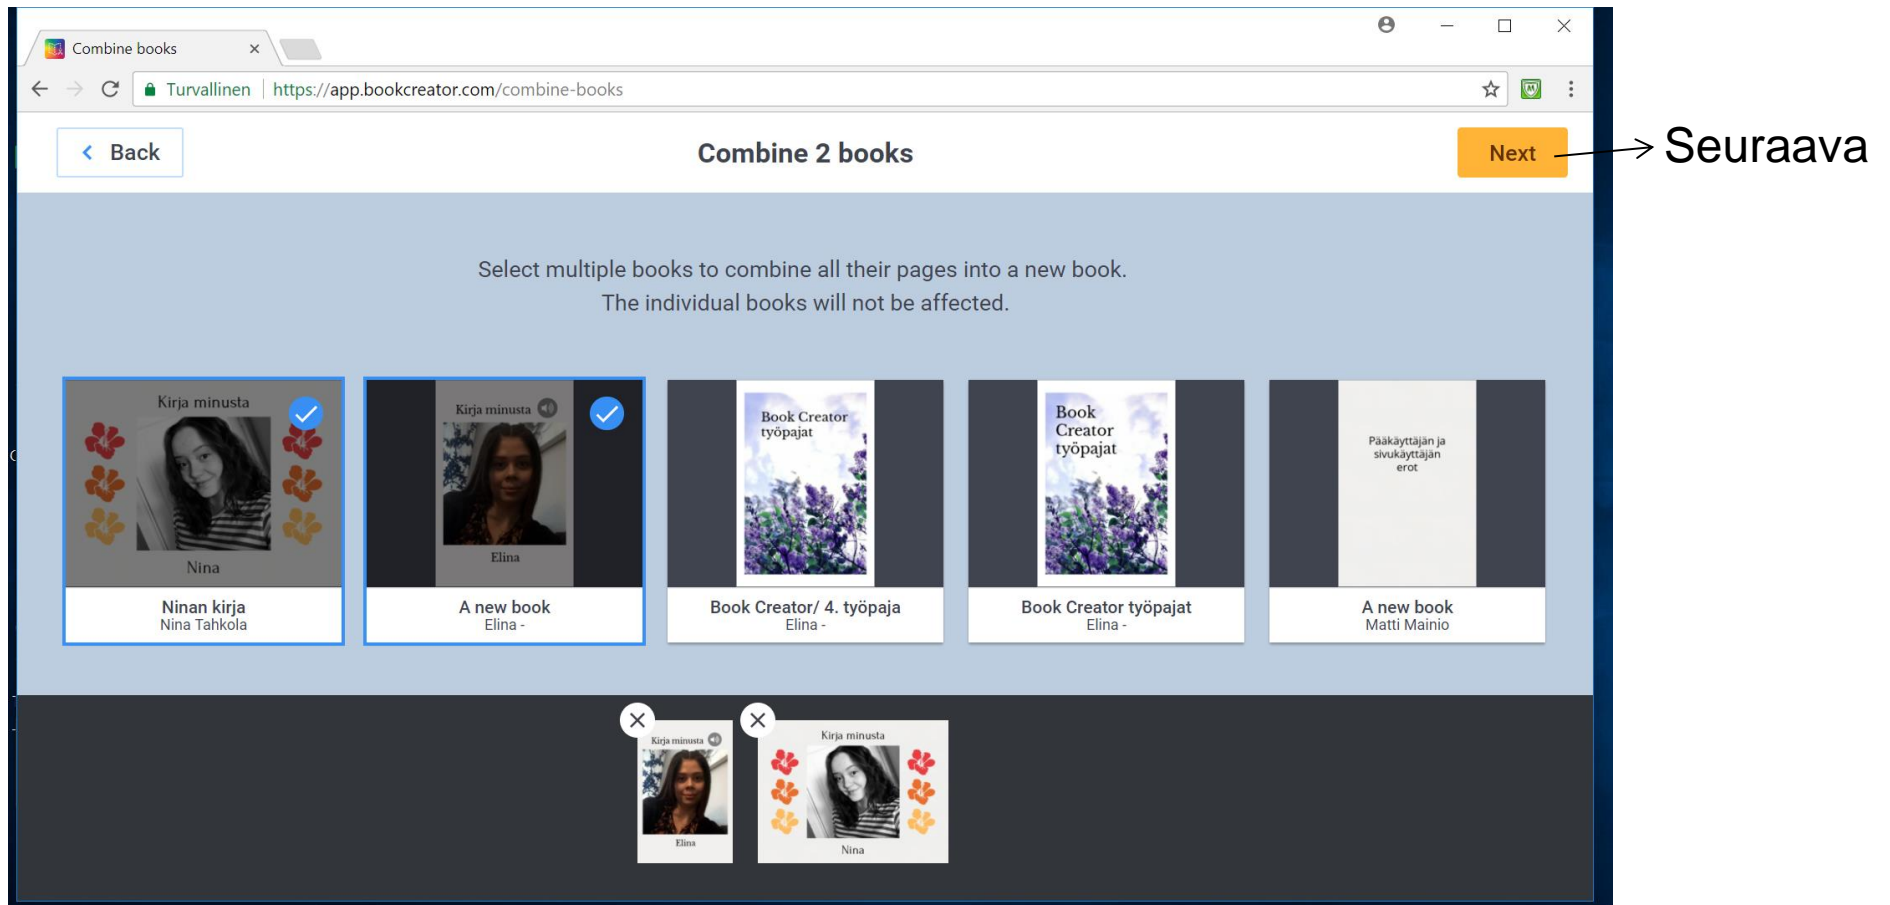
Combine books ×

Turvallinen | https://app.bookcreator.com/combine-books

< Back

Combine 2 books

Next

Seuraava

Select multiple books to combine all their pages into a new book.
The individual books will not be affected.

Kirja minusta
Nina

Ninan kirja
Nina Tahkola

Kirja minusta
Elina

A new book
Elina -

Book Creator työpajat

Book Creator/ 4. työpaja
Elina -

Book Creator työpajat

Book Creator työpajat
Elina -

Pääkäyttäjän ja sivukäyttäjän erot

A new book
Matti Mainio

Kirja minusta
Elina

Kirja minusta
Nina